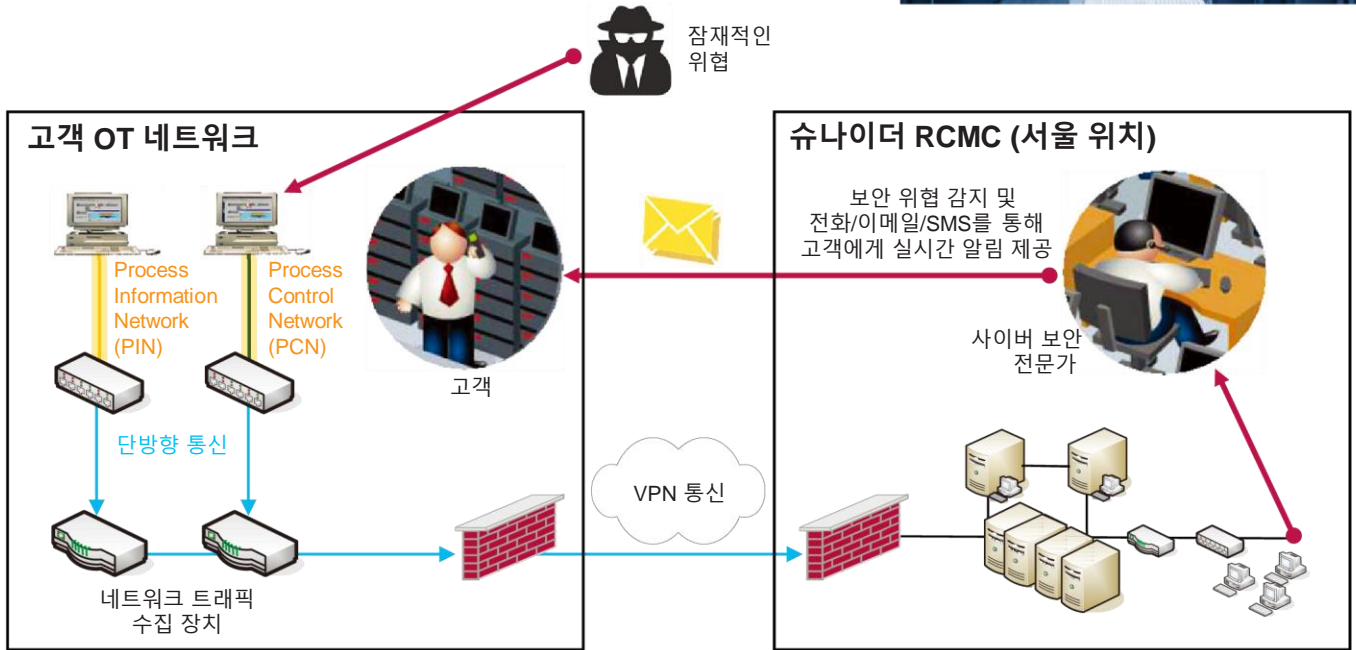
잠재적인 위협

고객 OT 네트워크

Process Information Network (PIN)

Process Control Network (PCN)

고객

단방향 통신

네트워크 트래픽 수집 장치

VPN 통신

슈나이더 RCMC (서울 위치)

보안 위협 감지 및 전화/이메일/SMS를 통해 고객에게 실시간 알림 제공

사이버 보안 전문가